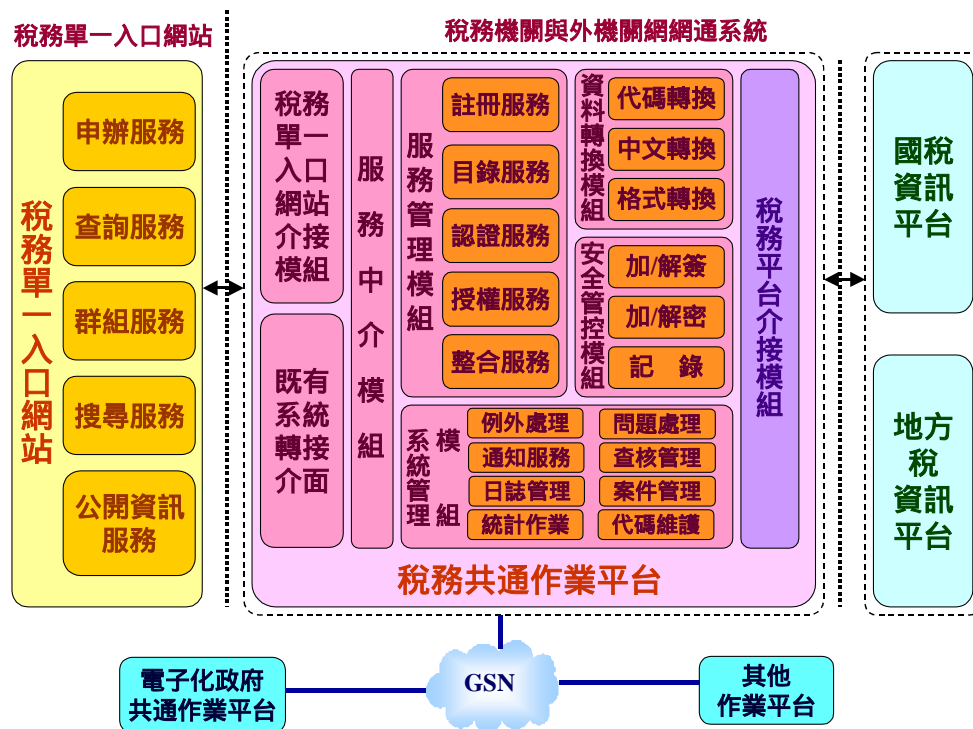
稅務單一入口網站

稅務單一入口網站

申辦服務

查詢服務

群組服務

搜尋服務

公開資訊服務

稅務機關與外機關網網通系統

稅務單一入口網站介接模組

既有系統轉接介面

服務中介模組

服務管理模組

註冊服務

目錄服務

認證服務

授權服務

整合服務

資料轉換模組

代碼轉換

中文轉換

格式轉換

安全管控模組

加/解簽

加/解密

記　錄

系統管理模組

例外處理

通知服務

日誌管理

統計作業

問題處理

查核管理

案件管理

代碼維護

稅務平台介接模組

稅務共通作業平台

國稅資訊平台

地方稅資訊平台

電子化政府共通作業平台

GSN

其他作業平台